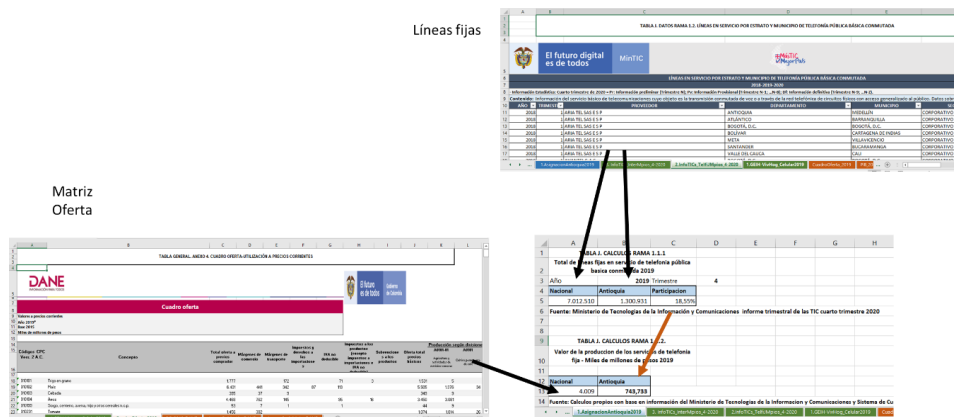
Líneas fijas

TABLA 1. DATOS RAMA 1.2. LÍNEAS EN SERVICIO POR ESTRATO Y MUNICIPIO DE TELEFONÍA PÚBLICA BÁSICA CONMUTADA

El futuro digital es de todos

MinTIC

LÍNEAS EN SERVICIO POR ESTRATO Y MUNICIPIO DE TELEFONÍA PÚBLICA BÁSICA CONMUTADA

2018-2019-2020

| AÑO | TRIMESTRE | PROVEEDOR | DEPARTAMENTO | MUNICIPIO | |
|---|---|---|---|---|---|
| 2018 | 1 | ARIA TEL SAS E.S.P | ANTIOQUIA | MEDELLIN | CORPORATIVO |
| 2018 | 1 | ARIA TEL SAS E.S.P | ATLANTICO | BARRANQUILLA | CORPORATIVO |
| 2018 | 1 | ARIA TEL SAS E.S.P | BOGOTA, D.C. | BOGOTA, D.C. | CORPORATIVO |
| 2018 | 1 | ARIA TEL SAS E.S.P | BOLIVAR | CARTAGENA DE INDIAS | CORPORATIVO |
| 2018 | 1 | ARIA TEL SAS E.S.P | META | VILLAVICENCIO | CORPORATIVO |
| 2018 | 1 | ARIA TEL SAS E.S.P | SANTANDER | BUCARAMANGA | CORPORATIVO |
| 2018 | 1 | ARIA TEL SAS E.S.P | VALLE DEL CAUCA | CALI | CORPORATIVO |

Matriz Oferta

TABLA GENERAL. ANEXO 4. CUADRO OFERTA UTILIZACIÓN A PRECIOS CORRIENTES

DANE

Cuadro oferta

El futuro es de todos

Gobierno de Colombia

Código CPC Ver. 2 A.C. | Concepto

TABLA 1. CALCULOS RAMA 1.1.1

Total de líneas fijas en servicio de telefonía pública basica conmutada 2019

| Año | 2019 | Trimestre | 4 |
|---|---|---|---|
| Nacional | Antioquia | Participacion | |
| 7.012.530 | 1.300.931 | 18,55% | |

Fuente: Ministerio de Tecnologias de la Información y Comunicaciones informe trimestral de las TIC cuarto trimestre 2020

TABLA J. CALCULOS RAMA 1.1.2.

Valor de la produccion de los servicios de telefonia fija - Miles de millones de pesos 2019

| Nacional | Antioquia |
|---|---|
| 4.039 | 749,733 |

Fuente: Calculo propios con base en información del Ministerio de Tecnologías de la Informacion y Comunicaciones y Sistema de Cu

1.AglomeracionAntioquia2019